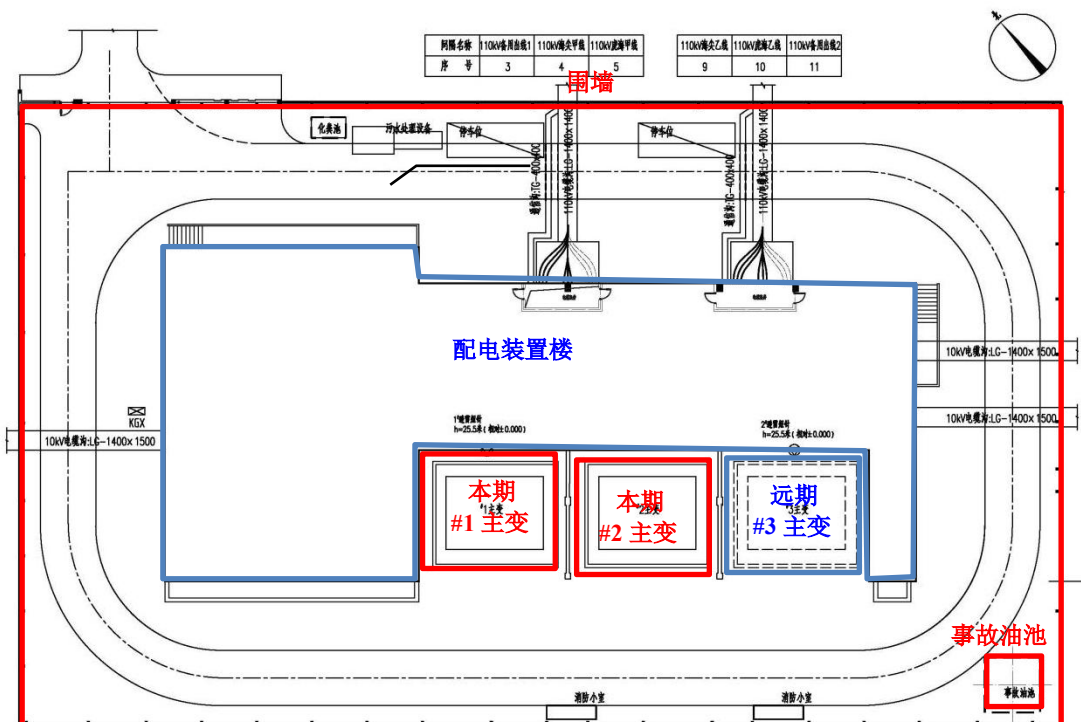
| 间隔名称 | 110kV备用出线1 | 110kV海灵甲线 | 110kV渡海甲线 |
|---|---|---|---|
| 序号 | 3 | 4 | 5 |

| 110kV海灵乙线 | 110kV渡海乙线 | 110kV备用出线2 |
|---|---|---|
| 9 | 10 | 11 |

围墙

化粪池

污水处理设备

停车位

停车位

通信沟:LG-400x400

110kV电缆沟:LG-1400x1400

通信沟:LG-400x400

110kV电缆沟:LG-1400x1400

配电装置楼

10kV电缆沟:LG-1400x1500

10kV电缆沟:LG-1400x1500

KGX

10kV电缆沟:LG-1400x1500

1#避雷线针 h=25.5米(相对±0.000)

2#避雷线针 h=25.5米(相对±0.000)

本期 #1 主变

1#主变

本期 #2 主变

2#主变

远期 #3 主变

3#主变

事故油池

事故油池

消防小室

消防小室